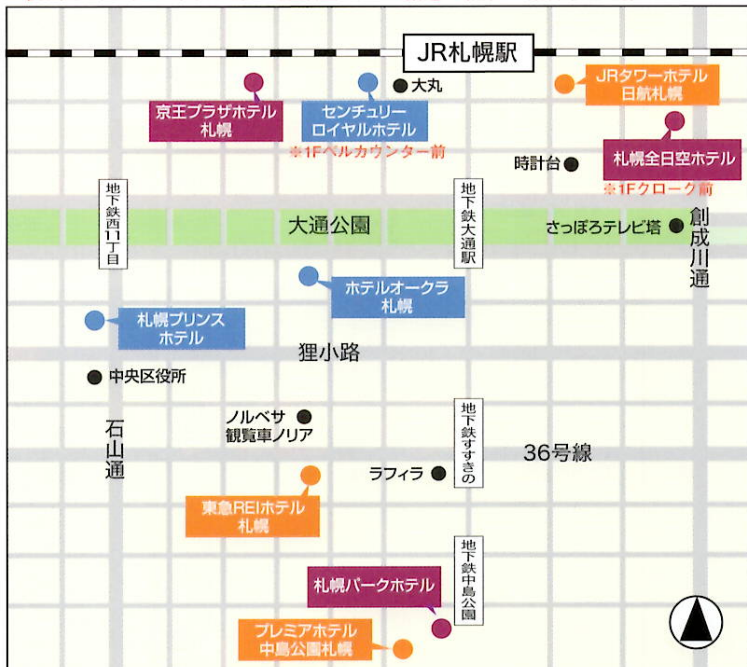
JR札幌駅

京王プラザホテル
札幌

センチュリー
ロイヤルホテル
※1Fベルカウンター前

大丸

JRタワーホテル
日航札幌

札幌全日空ホテル
※1Fクローク前

時計台

地下鉄西11丁目

地下鉄大通駅

大通公園

さっぽろテレビ塔

創成川通

ホテルオークラ
札幌

札幌プリンス
ホテル

狸小路

中央区役所

石山通

ノルベサ
観覧車ノリア

地下鉄すすきの

36号線

ラフィラ

東急REIホテル
札幌

地下鉄中島公園

札幌パークホテル

プレミアホテル
中島公園札幌